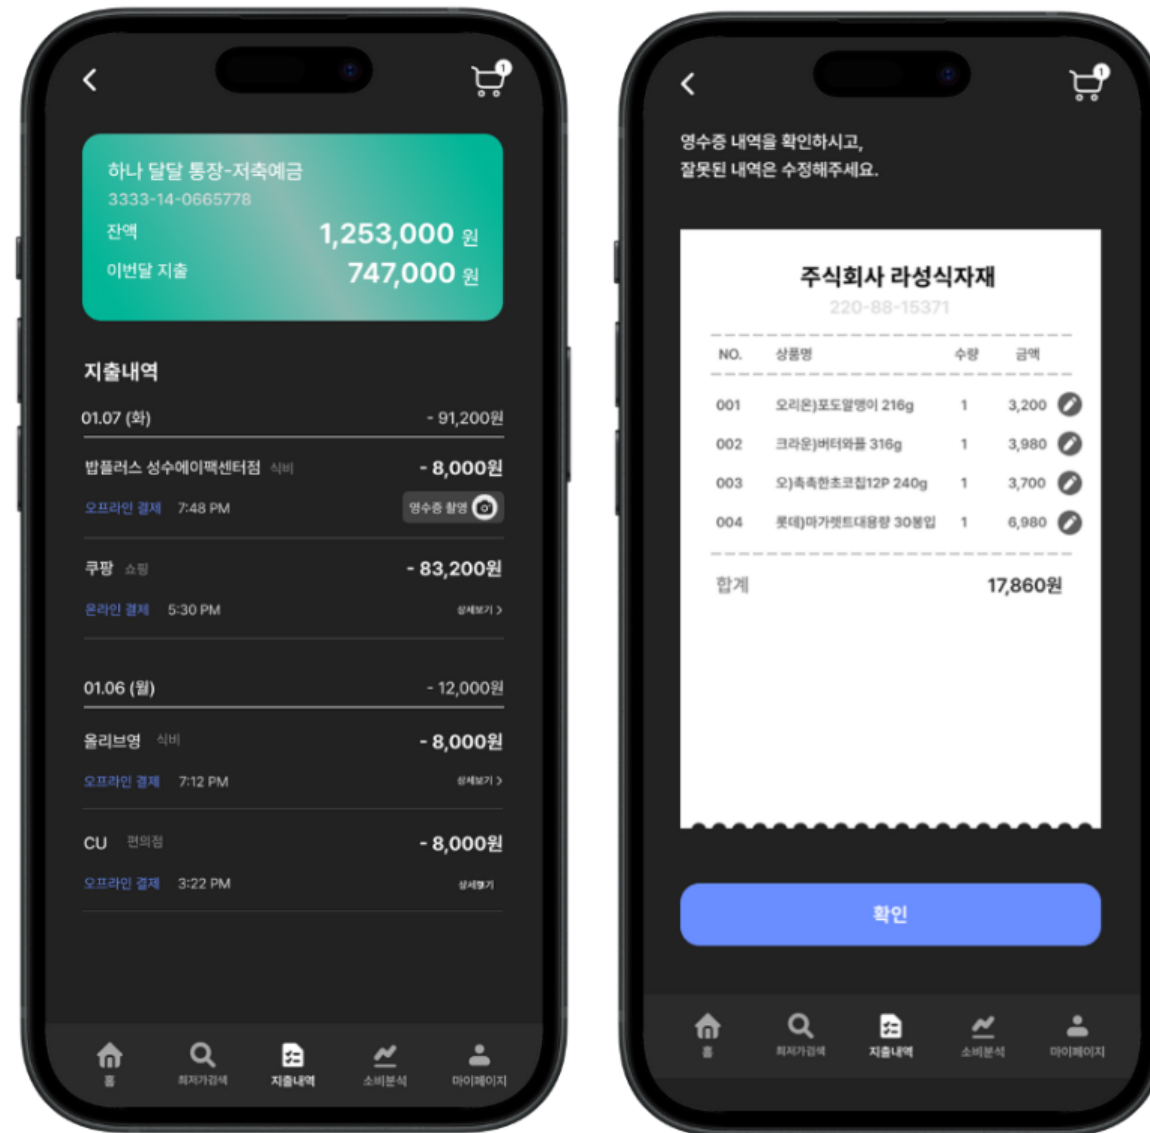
1

하나 달달 통장-저축예금
3333-14-0665778
잔액 1,253,000 원
이번달 지출 747,000 원

지출내역

01.07 (화) - 91,200원

밥플러스 성수에이팩센터점 식비 - 8,000원
오프라인 결제 7:48 PM 영수증 촬영

쿠팡 쇼핑 - 83,200원
온라인 결제 5:30 PM 상세보기 >

01.06 (월) - 12,000원

올리브영 식비 - 8,000원
오프라인 결제 7:12 PM 상세보기 >

CU 편의점 - 8,000원
오프라인 결제 3:22 PM 상세보기

홈 최저가검색 지출내역 소비분석 마이페이지

1

영수증 내역을 확인하시고,
잘못된 내역은 수정해주세요.

주식회사 라성식자재
220-88-15371

| NO. | 상품명 | 수량 | 금액 |
|---|---|---|---|
| 001 | 오리온)포도알맹이 216g | 1 | 3,200 |
| 002 | 크라운)버터와플 316g | 1 | 3,980 |
| 003 | 오)촉촉한초코칩12P 240g | 1 | 3,700 |
| 004 | 롯데)마가렛트대용량 30봉입 | 1 | 6,980 |

합계 17,860원

확인

홈 최저가검색 지출내역 소비분석 마이페이지